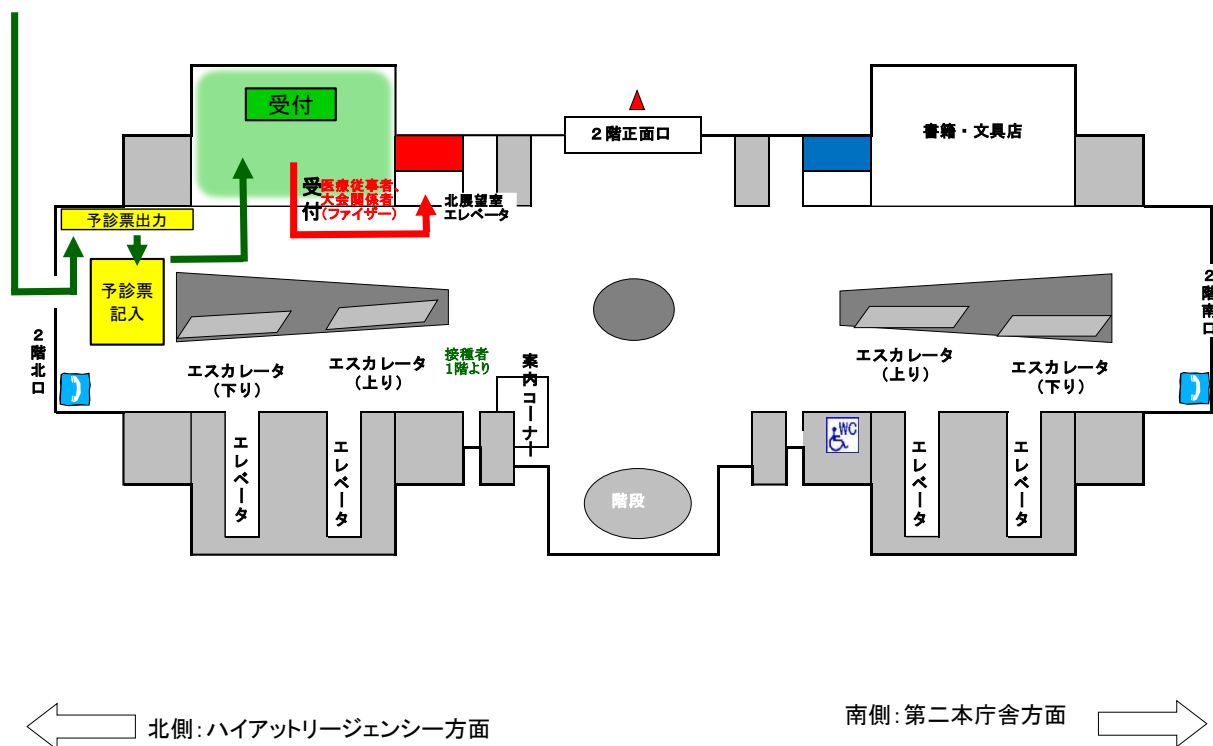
受付

2階正面口

書籍・文具店

予診票出力

予診票記入

受付
医療従事者、大会関係者
（ファイザー）

北展望室エレベータ

2階南口

2階北口

エスカレータ（下り）

エスカレータ（上り）

接種者1階より

案内コーナー

エスカレータ（上り）

エスカレータ（下り）

エレベータ

エレベータ

階段

WC

エレベータ

エレベータ

北側：ハイアットリージェンシー方面

南側：第二本庁舎方面